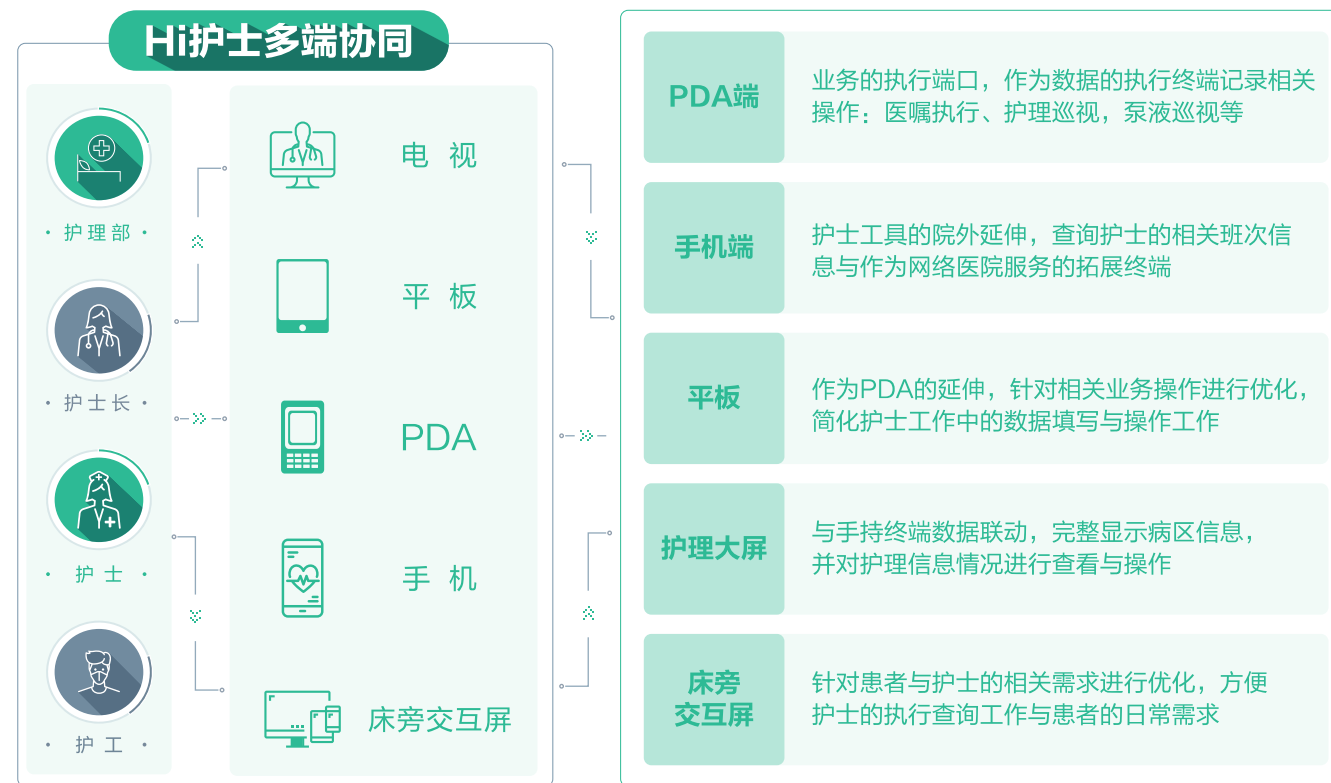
Hi护士多端协同

· 护理部 ·

· 护士长 ·

· 护士 ·

· 护工 ·

电视

平板

PDA

手机

床旁交互屏

PDA端
业务的执行端口，作为数据的执行终端记录相关操作：医嘱执行、护理巡视，泵液巡视等

手机端
护士工具的院外延伸，查询护士的相关班次信息与作为网络医院服务的拓展终端

平板
作为PDA的延伸，针对相关业务操作进行优化，简化护士工作中的数据填写与操作工作

护理大屏
与手持终端数据联动，完整显示病区信息，并对护理信息情况进行查看与操作

床旁交互屏
针对患者与护士的相关需求进行优化，方便护士的执行查询工作与患者的日常需求